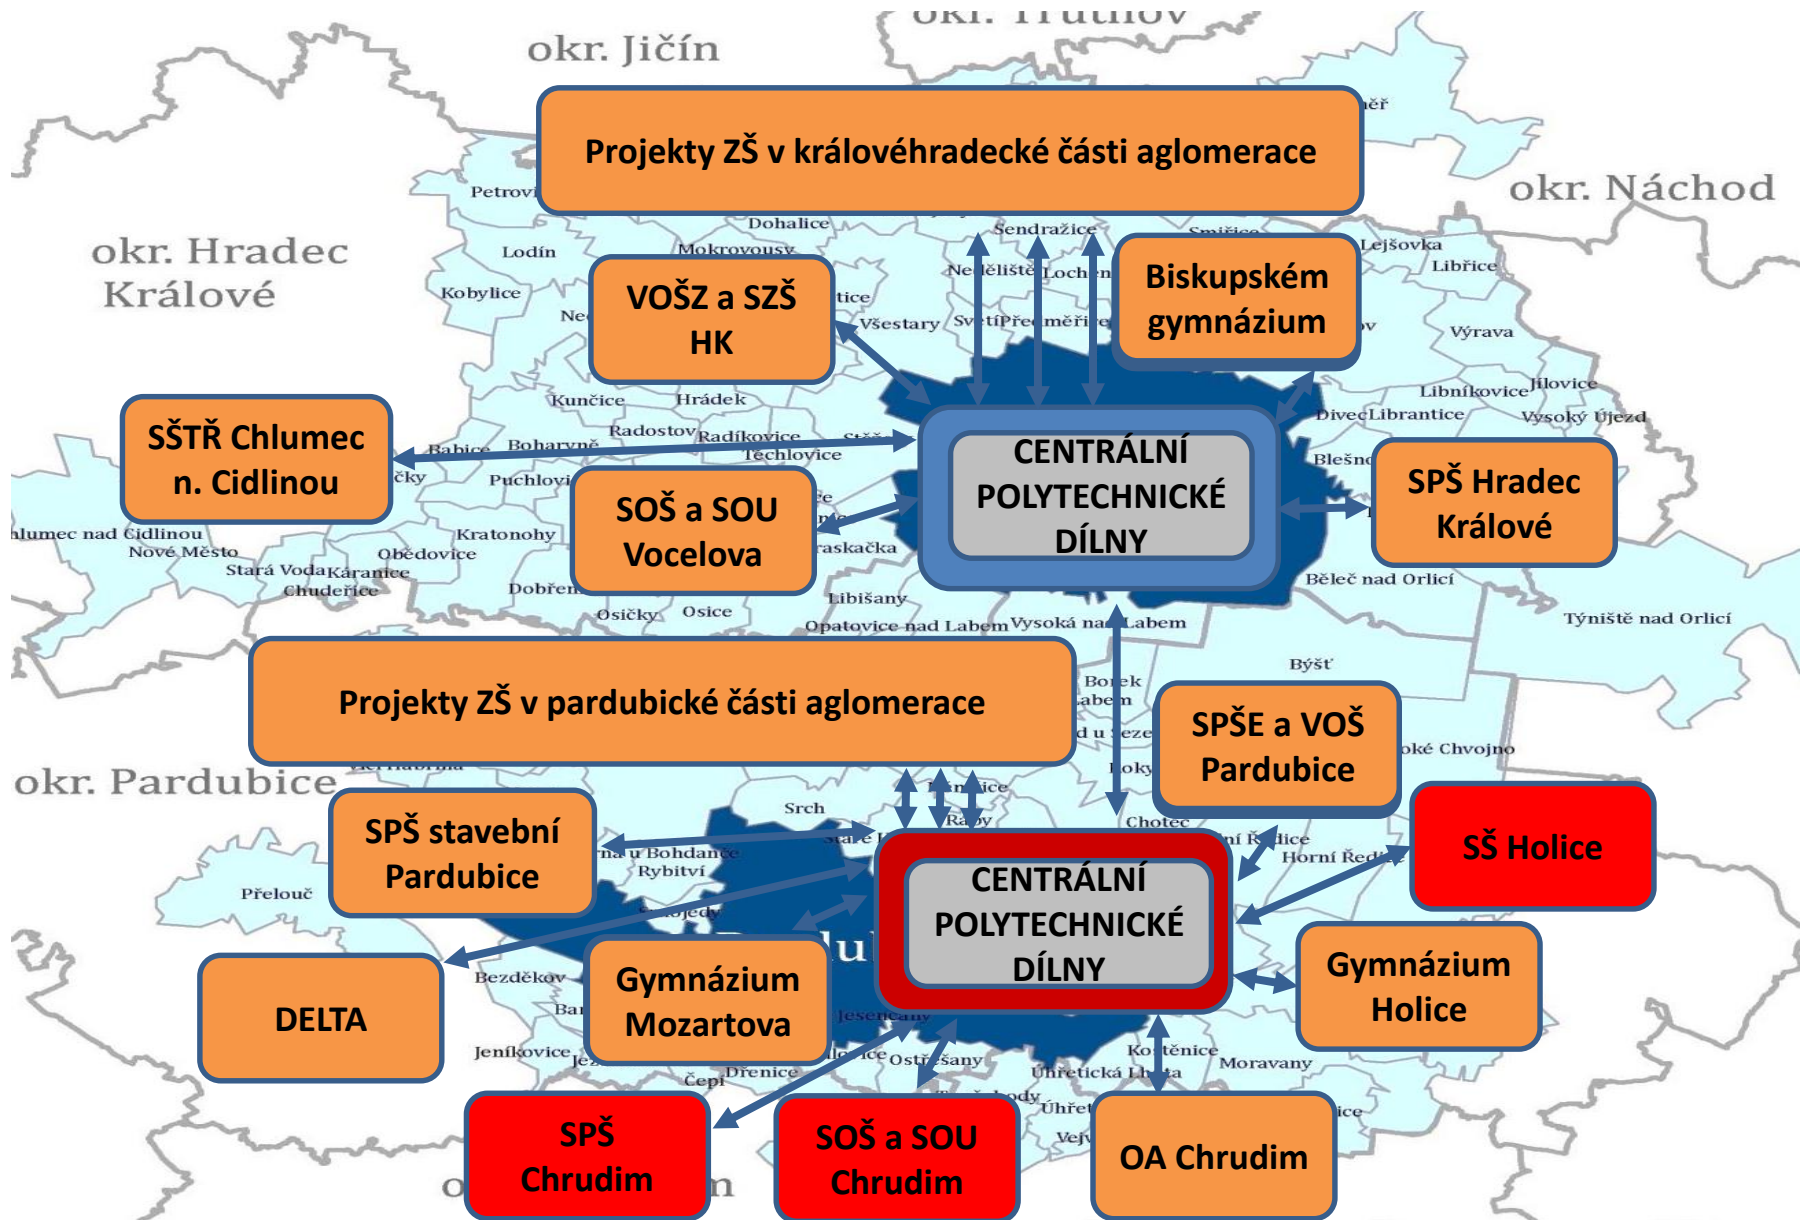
okr. Trutnov
okr. Jičín
Projekty ZŠ v královéhradecké části aglomerace
okr. Náchod
okr. Hradec Králové
Petrov
Dohalice
Lodín
Mokrovousy
Sendražice
Smiřice
Lejšovka
Libřice
Kobylice
VOŠZ a SZŠ HK
Biskupském gymnázium
Nedělíště
Lochenice
Všestary
Světí
Předměřice
Výrava
Kunčice
Hrádek
Librantice
Libníkovice
Jilovice
Vysoký Újezd
SŠTŘ Chlumec n. Cidlinou
Radostov
Radíkovice
Babice
Boharyně
Téchlovice
CENTRÁLNÍ POLYTECHNICKÉ DÍLNY
Blešno
SPŠ Hradec Králové
Puchlovice
SOŠ a SOU Vocelova
Chlumec nad Cidlinou
Kratonohy
Nové Město
Obědovice
Stará Voda
Káranice
Chudeřice
Dobřenice
Praskačka
Běleč nad Orlicí
Libišany
Osičky
Osice
Opatovice nad Labem
Vysoká nad Labem
Týniště nad Orlicí
Projekty ZŠ v pardubické části aglomerace
Býšť
Borek
SPŠE a VOŠ Pardubice
Chvojno
okr. Pardubice
Srch
SPŠ stavební Pardubice
Chotec
SŠ Holice
Rybitví
Horní Ředice
Přelouč
CENTRÁLNÍ POLYTECHNICKÉ DÍLNY
Bezděkov
Gymnázium Mozartova
Gymnázium Holice
DELTA
Jeníkovice
Jesenčany
Kostěnice
Moravany
Dřenice
Ostřešany
Čepí
Úhřetická Lhota
SPŠ Chrudim
SOŠ a SOU Chrudim
OA Chrudim
Úhřetice
Vejvanovice